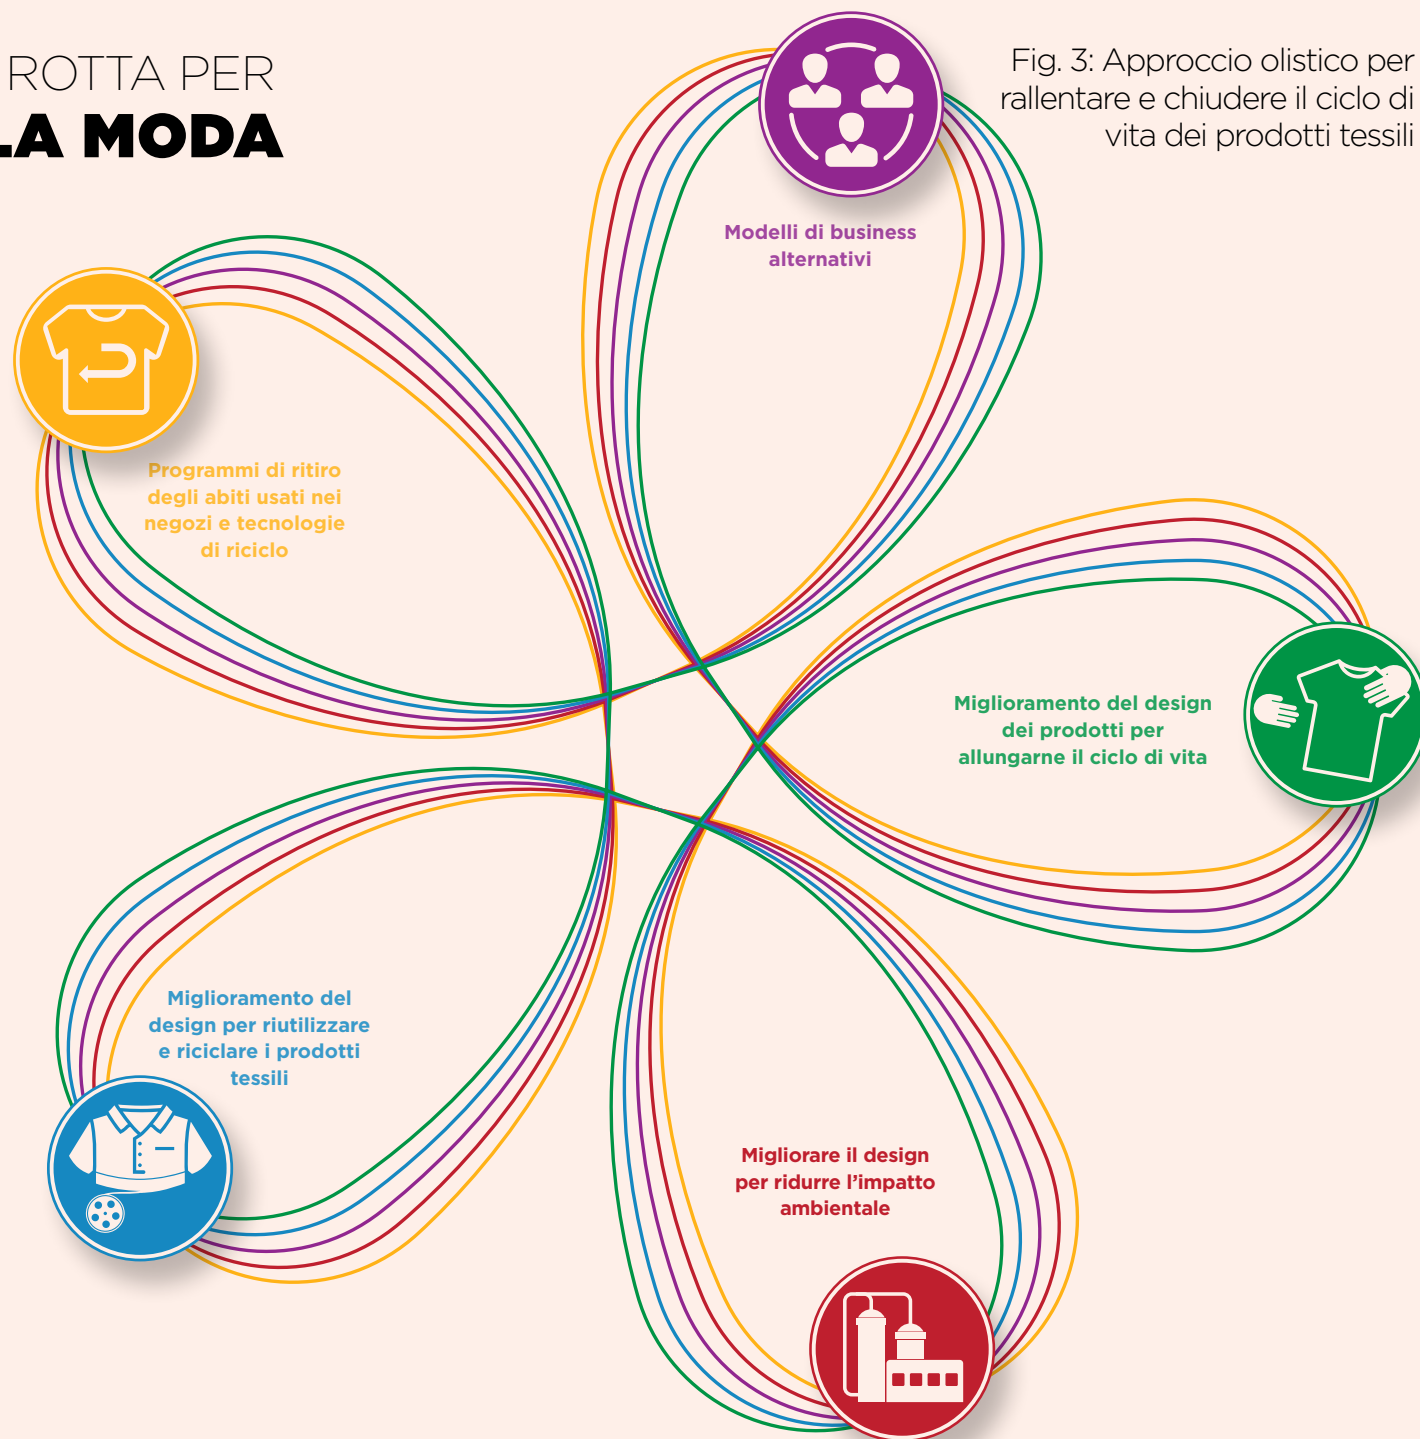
ROTTA PER
LA MODA

Fig. 3: Approccio olistico per rallentare e chiudere il ciclo di vita dei prodotti tessili

Modelli di business alternativi

Programmi di ritiro degli abiti usati nei negozi e tecnologie di riciclo

Miglioramento del design dei prodotti per allungarne il ciclo di vita

Miglioramento del design per riutilizzare e riciclare i prodotti tessili

Migliorare il design per ridurre l'impatto ambientale